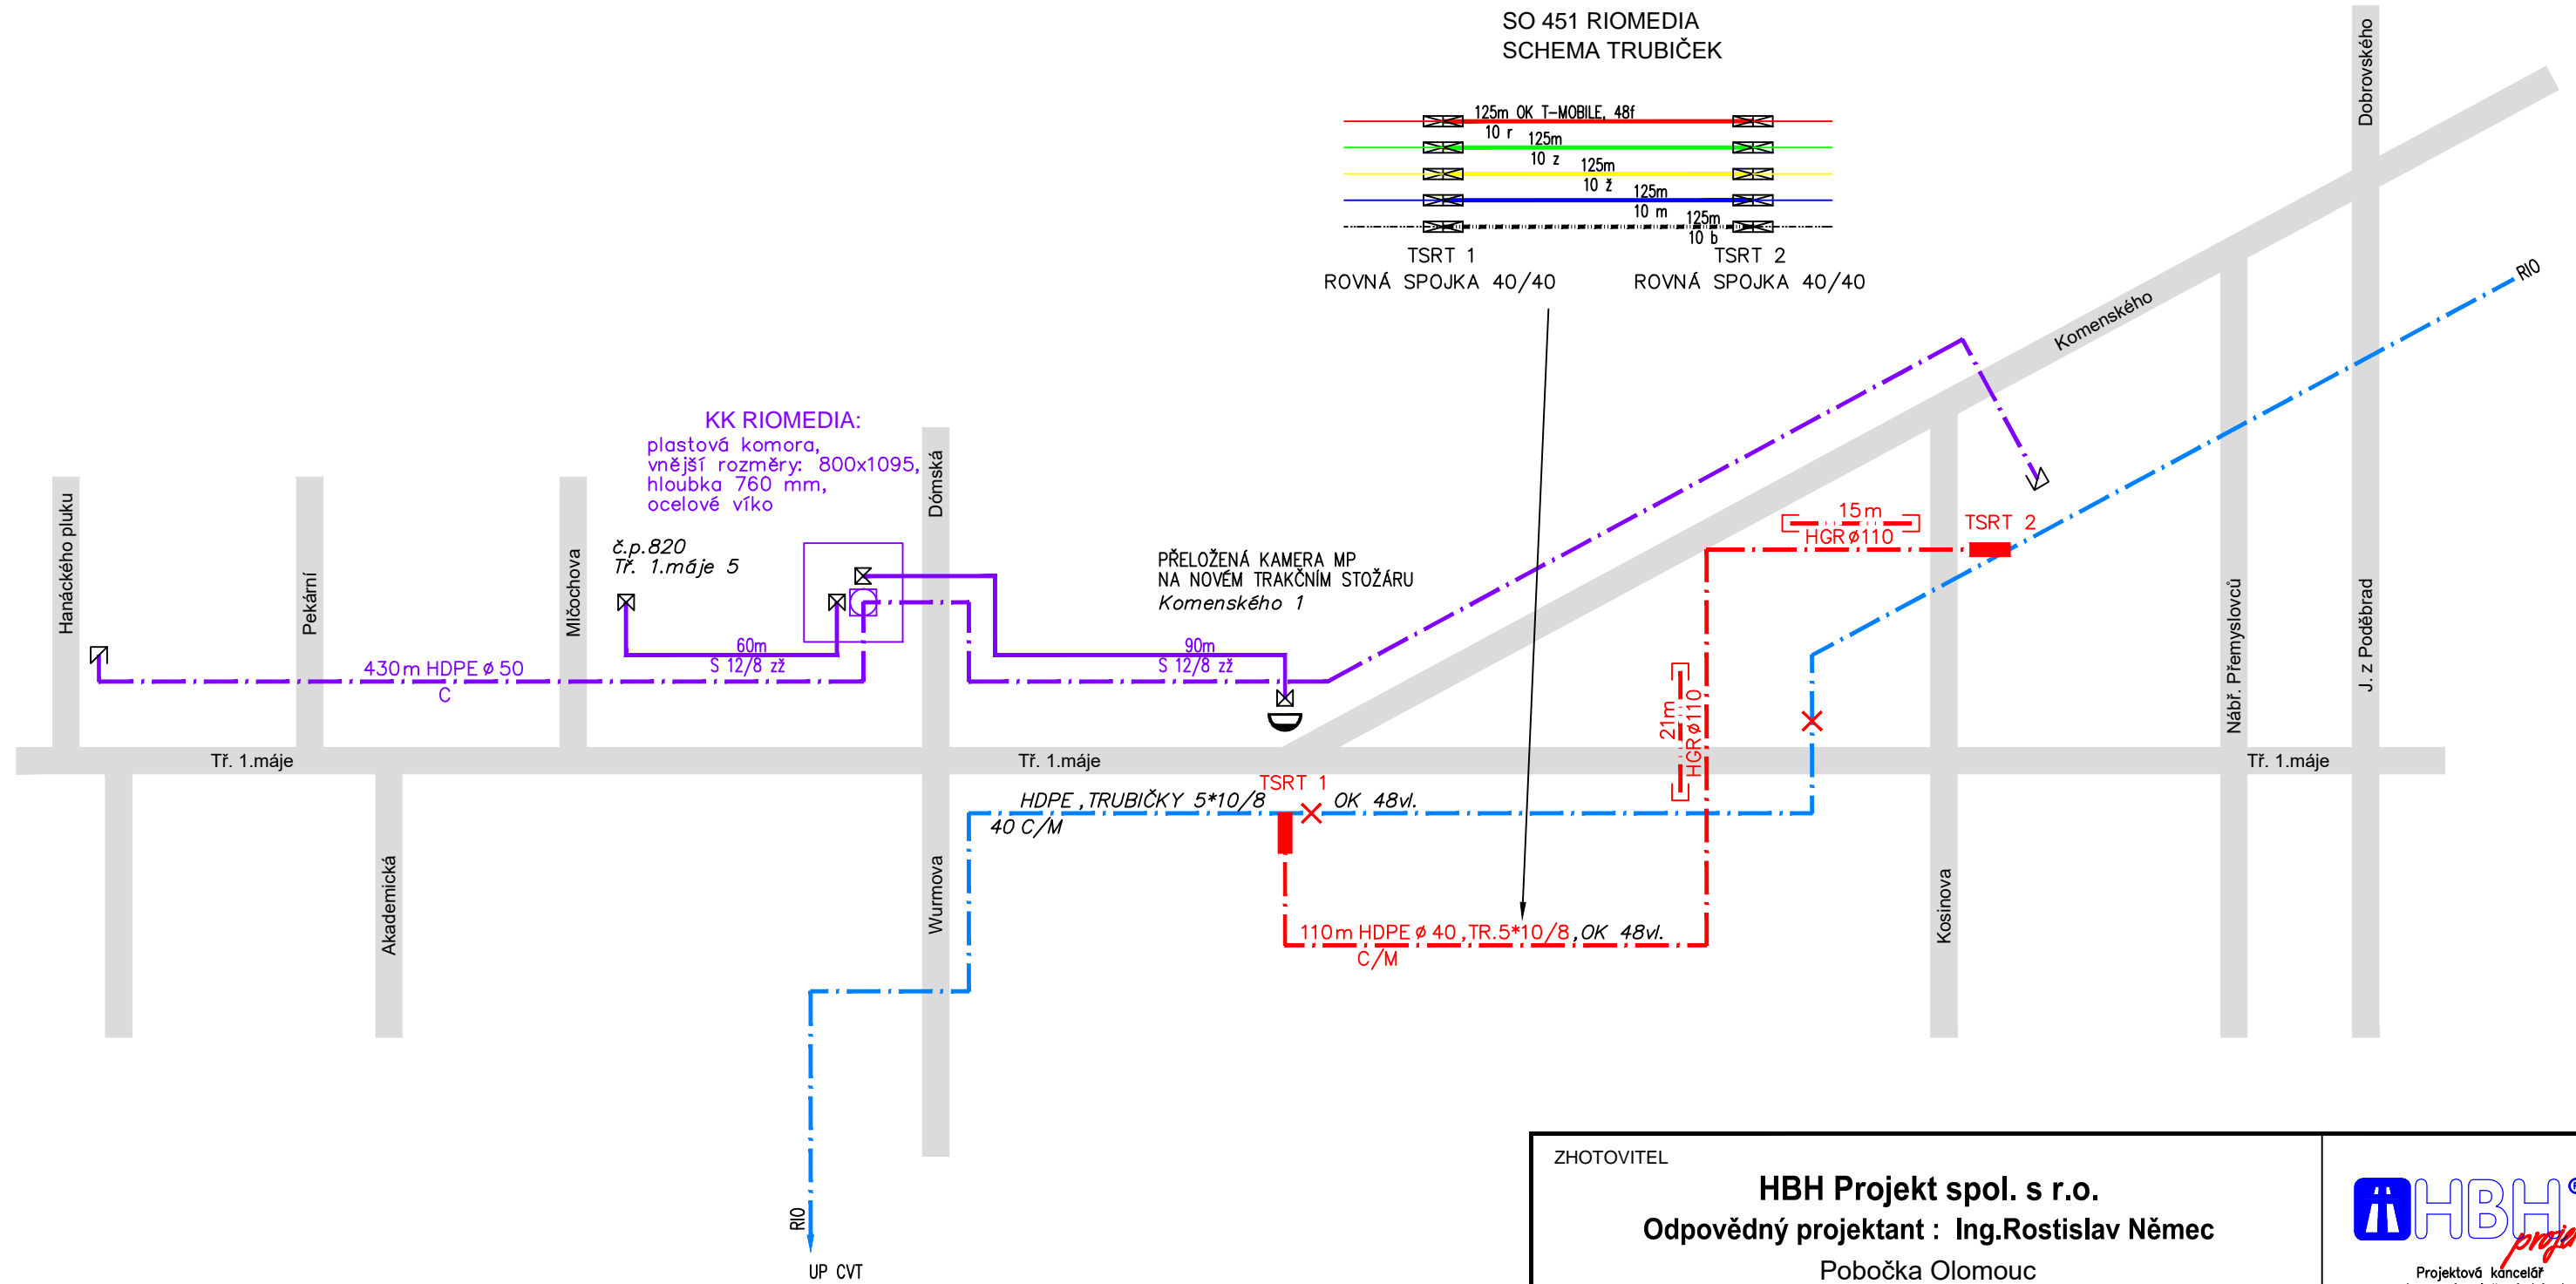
SO 451 RIOMEDIA
SCHEMA TRUBIČEK

125m OK T-MOBILE, 48f
10 r
125m
10 z
125m
10 ž
125m
10 m
125m
10 b

TSRT 1
ROVNÁ SPOJKA 40/40
TSRT 2
ROVNÁ SPOJKA 40/40

Dobrovského
RIO
Komenského

KK RIOMEDIA:
plastová komora,
vnější rozměry: 800x1095,
hloubka 760 mm,
ocelové víko

Dómská
č.p.820
Tř. 1.máje 5

PŘELOŽENÁ KAMERA MP
NA NOVÉM TRAKČNÍM STOŽÁRU
Komenského 1

15m
HGR ø110
TSRT 2

Hanáckého pluku
Pekární
Mlčochova
430m HDPE ø 50
C
60m
S 12/8 zž
90m
S 12/8 zž

21m
HGR ø110

Nábř. Přemyslovců
J. z Poděbrad

Tř. 1.máje
Tř. 1.máje
Tř. 1.máje

TSRT 1
HDPE ,TRUBIČKY 5*10/8
40 C/M
OK 48vl.

Akademická
Wurmova
Kosinova

110m HDPE ø 40 ,TR.5*10/8 ,OK 48vl.
C/M

RIO
UP CVT

ZHOTOVITEL
HBH Projekt spol. s r.o.
Odpovědný projektant : Ing.Rostislav Němec
Pobočka Olomouc

HBH projekt
Projektová kancelář